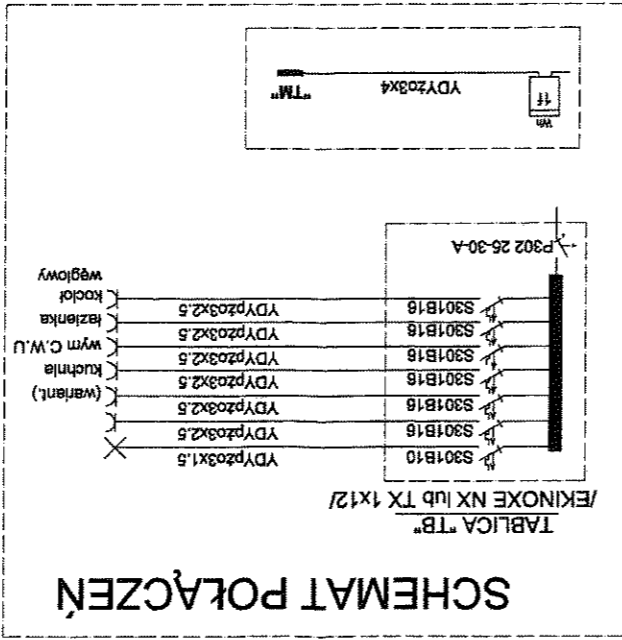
SCHEMAT POŁĄCZEŃ

TABLICA "TB"
/EKINOXE NX lub TX 1x12/

P302 25-30-A

S301B10 YDYpżo3x1.5
S301B16 YDYpżo3x2.5
S301B16 YDYpżo3x2.5
S301B16 YDYpżo3x2.5 (warianl.)
S301B16 YDYpżo3x2.5 kuchnia
S301B16 YDYpżo3x2.5 wym C.W.U
S301B16 YDYpżo3x2.5 łazienka
S301B16 YDYpżo3x2.5 kocioł węglowy

Wh
YDYżo3x4
"TM"